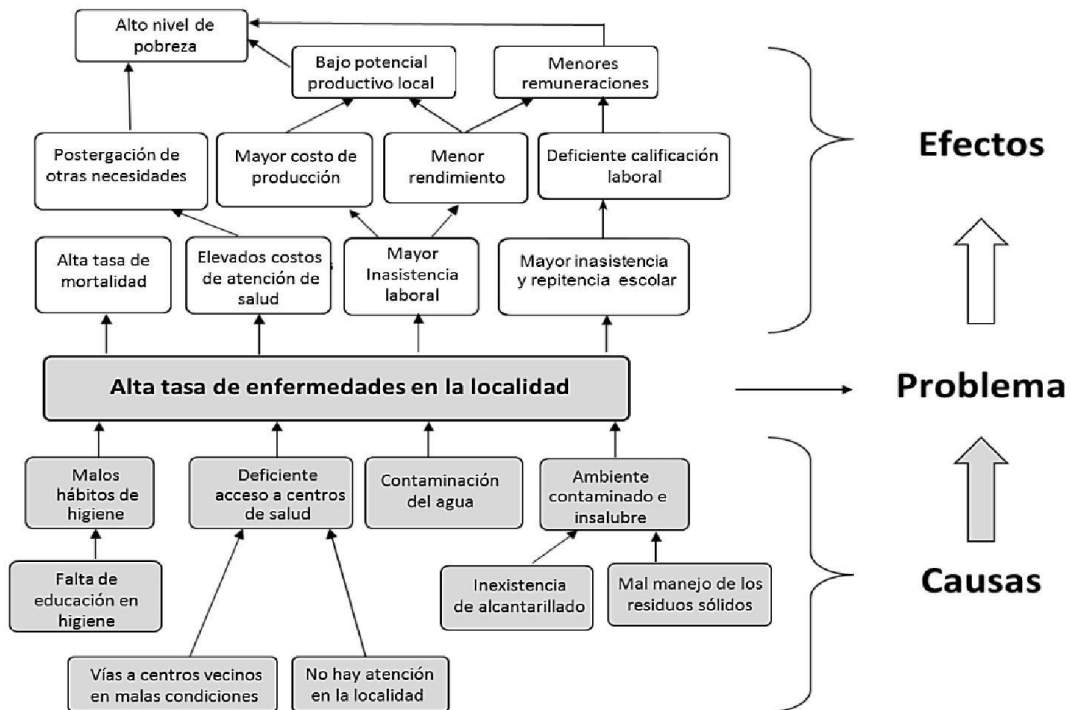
Alto nivel de pobreza

Bajo potencial productivo local

Menores remuneraciones

Postergación de otras necesidades

Mayor costo de producción

Menor rendimiento

Deficiente calificación laboral

Alta tasa de mortalidad

Elevados costos de atención de salud

Mayor Inasistencia laboral

Mayor inasistencia y repitencia escolar

Efectos

Alta tasa de enfermedades en la localidad

Problema

Malos hábitos de higiene

Deficiente acceso a centros de salud

Contaminación del agua

Ambiente contaminado e insalubre

Falta de educación en higiene

Inexistencia de alcantarillado

Mal manejo de los residuos sólidos

Causas

Vías a centros vecinos en malas condiciones

No hay atención en la localidad